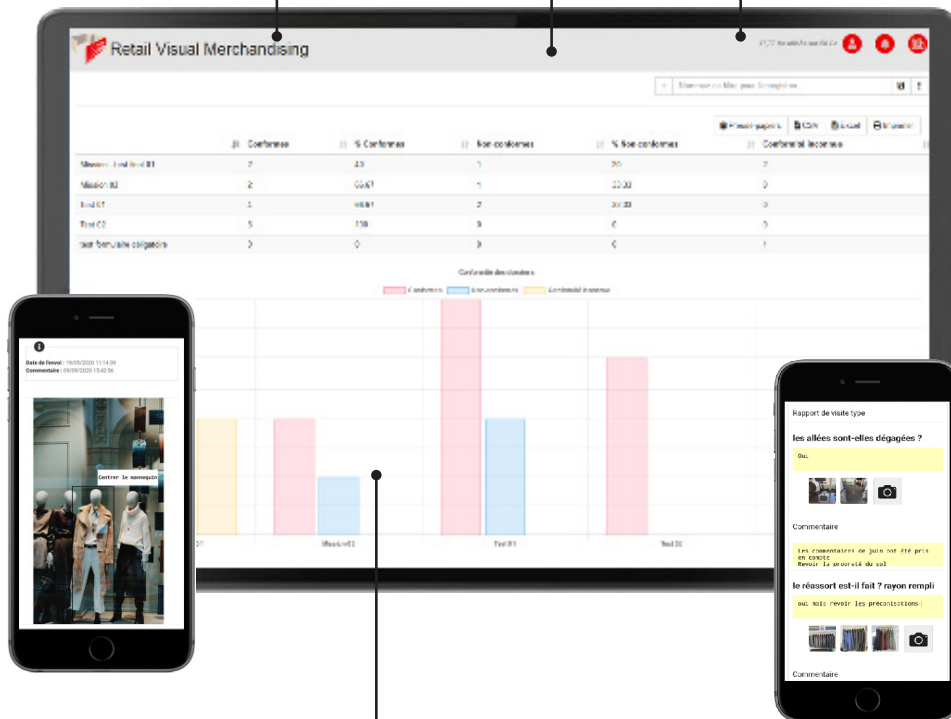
Retail Visual Merchandising

Presse-papiers CSV Excel Imprimer

| | Conforme | % Conforme | Non conforme | % Non conforme | Conformité inconnue |
|---|---|---|---|---|---|
| Mission test test 01 | 2 | 40 | 1 | 20 | 2 |
| Mission 03 | 2 | 66.67 | 1 | 33.33 | 0 |
| test 01 | 1 | 66.67 | 2 | 33.33 | 0 |
| Test 02 | 5 | 100 | 0 | 0 | 0 |
| test formulaire catégories | 0 | 0 | 0 | 0 | 1 |

Conformité des missions

Conforme Non conforme Conformité inconnue

Mission 03 Test 01 Test 02

Date de l'envoi : 19/03/2020 11:14:39
Commentaire : 09/09/2020 15:42:56

Centrer le mannequin

Rapport de visite type

les allées sont-elles dégagées ?

Oui

Commentaire

Les commentaires de juin ont été pris en compte
Revoir la propreté du sol

le réassort est-il fait ? rayon rempli

oui mais revoir les préconisations

Commentaire